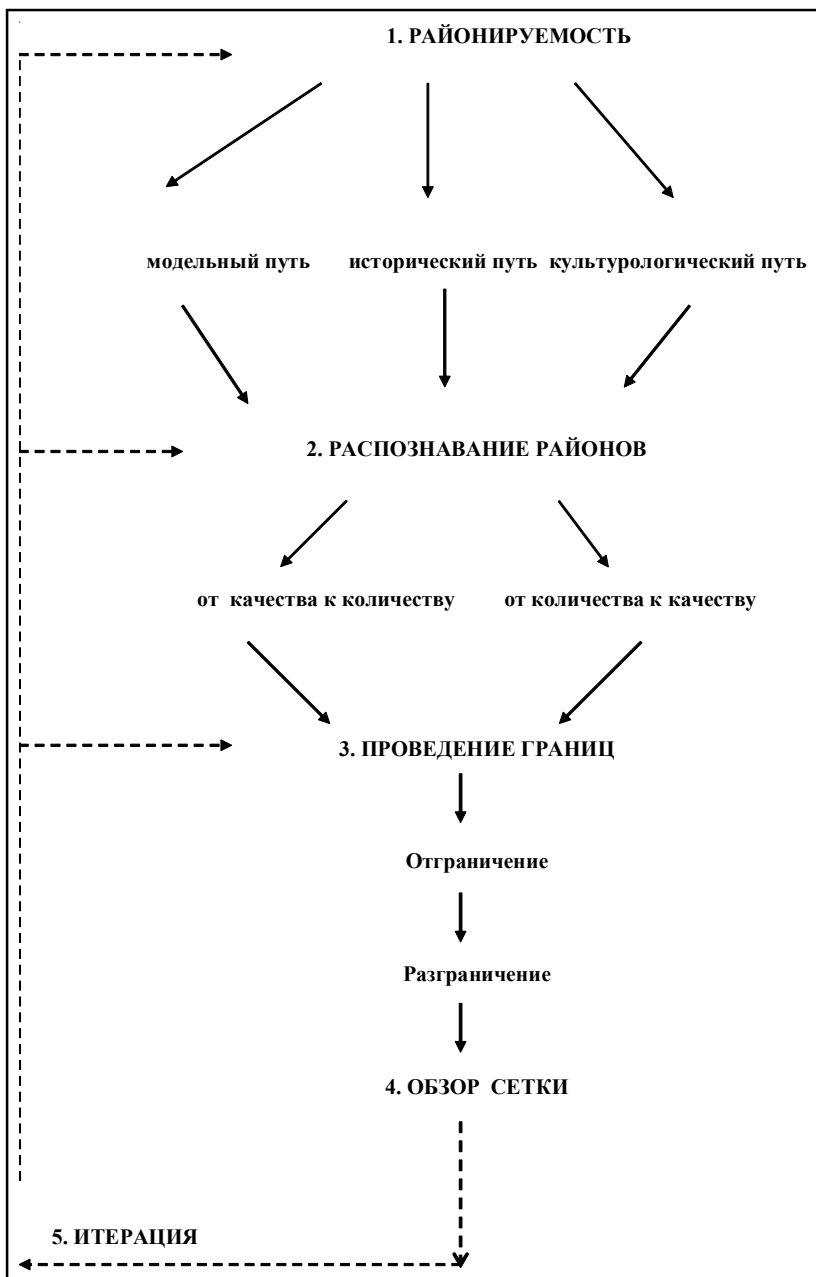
1. РАЙОНИРУЕМОСТЬ

модельный путь

исторический путь

культурологический путь

2. РАСПОЗНАВАНИЕ РАЙОНОВ

от качества к количеству

от количества к качеству

3. ПРОВЕДЕНИЕ ГРАНИЦ

Отграничение

Разграничение

4. ОБЗОР СЕТКИ

5. ИТЕРАЦИЯ